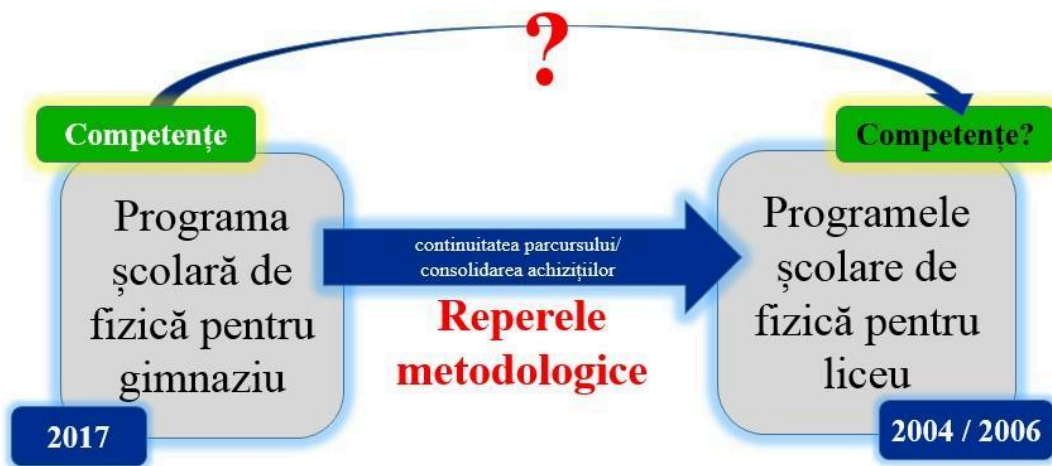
?

Competențe

Programa școlară de fizică pentru gimnaziu

2017

continuitatea parcursului/ consolidarea achizițiilor

Reperele metodologice

Competențe?

Programele școlare de fizică pentru liceu

2004 / 2006